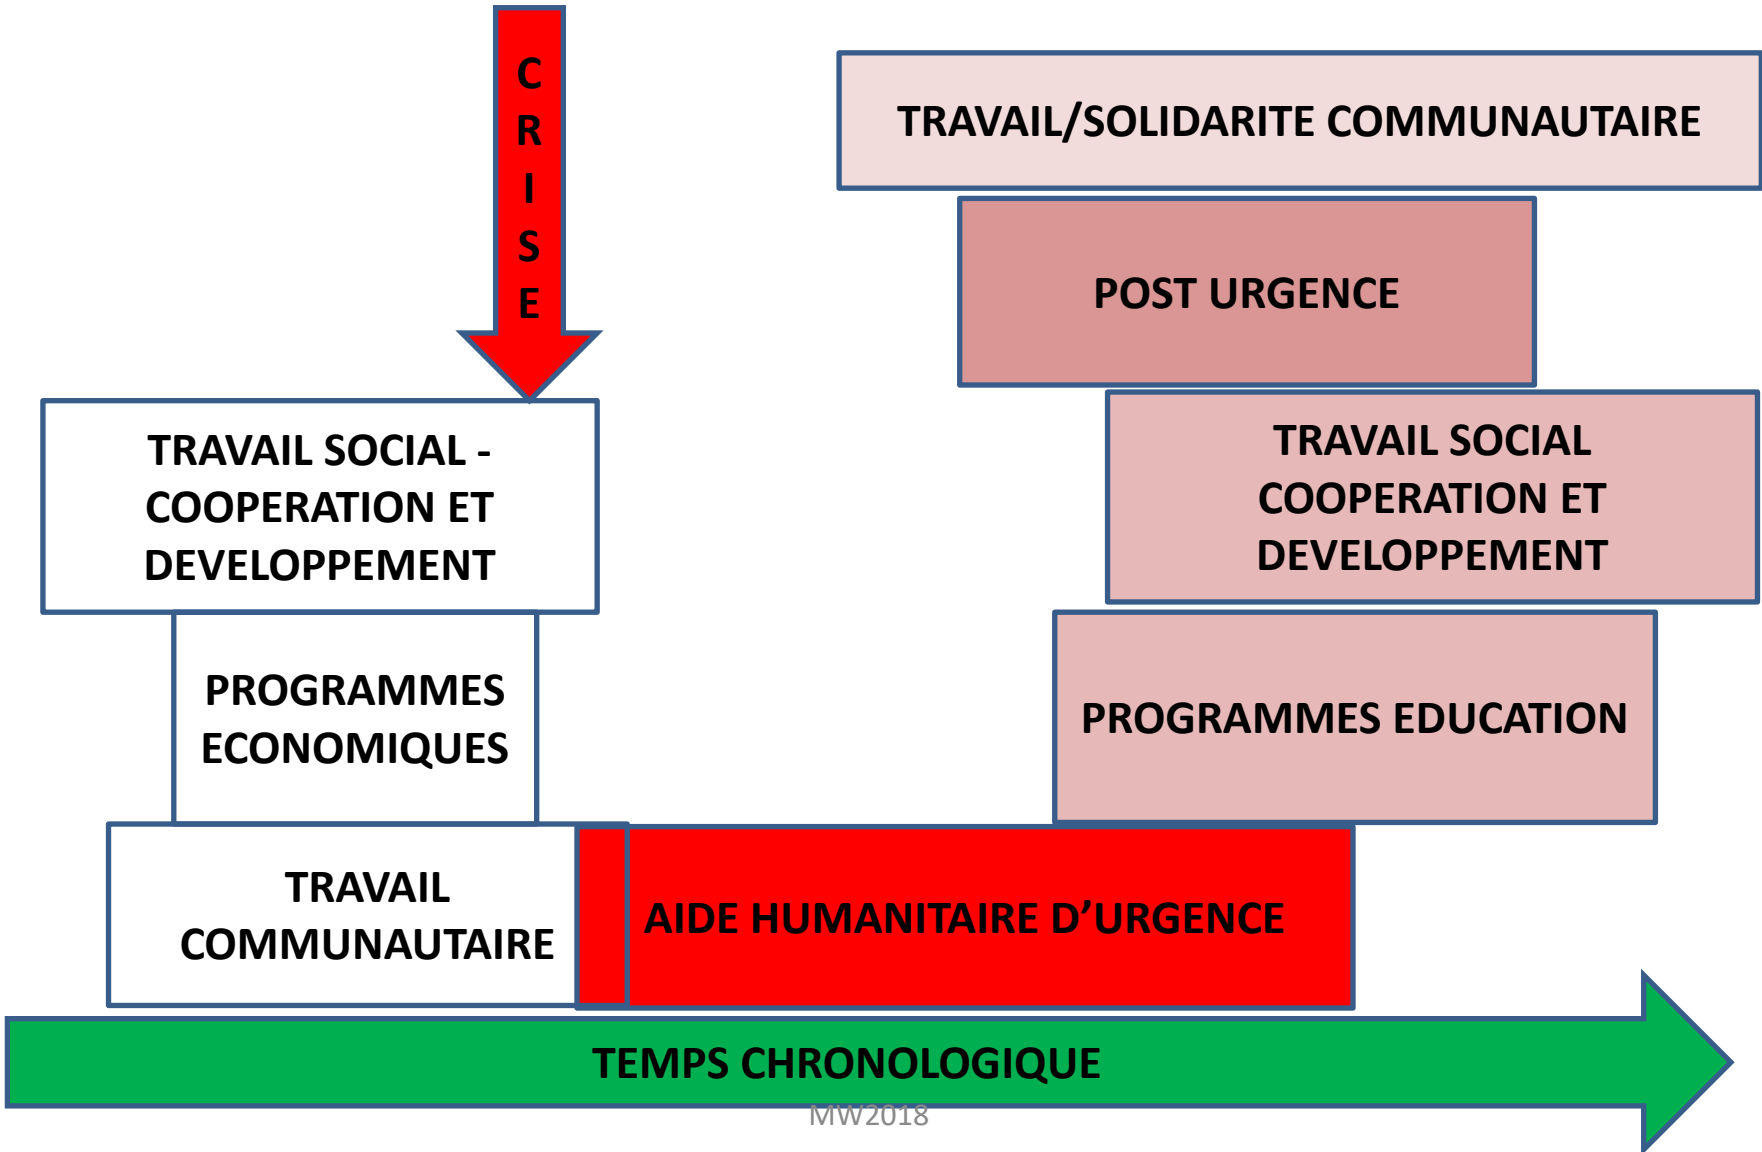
CRISE

TRAVAIL/SOLIDARITE COMMUNAUTAIRE

POST URGENCE

TRAVAIL SOCIAL - COOPERATION ET DEVELOPPEMENT

TRAVAIL SOCIAL COOPERATION ET DEVELOPPEMENT

PROGRAMMES ECONOMIQUES

PROGRAMMES EDUCATION

TRAVAIL COMMUNAUTAIRE

AIDE HUMANITAIRE D'URGENCE

TEMPS CHRONOLOGIQUE

MW2018